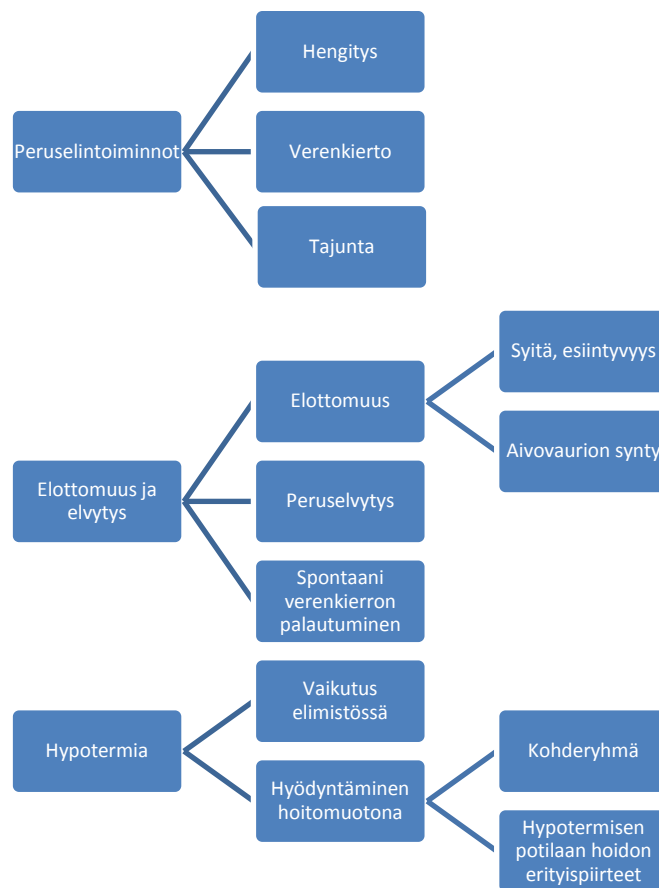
Peruselintoiminnot

Hengitys

Verenkierto

Tajunta

Elottomuus ja elvytys

Elottomuus

Syitä, esiintyvyys

Aivovaurion synty

Peruselvytys

Spontaani verenkierron palautuminen

Hypotermia

Vaikutus elimistössä

Hyödyntäminen hoitomuotona

Kohderyhmä

Hypotermisen potilaan hoidon erityispiirteet